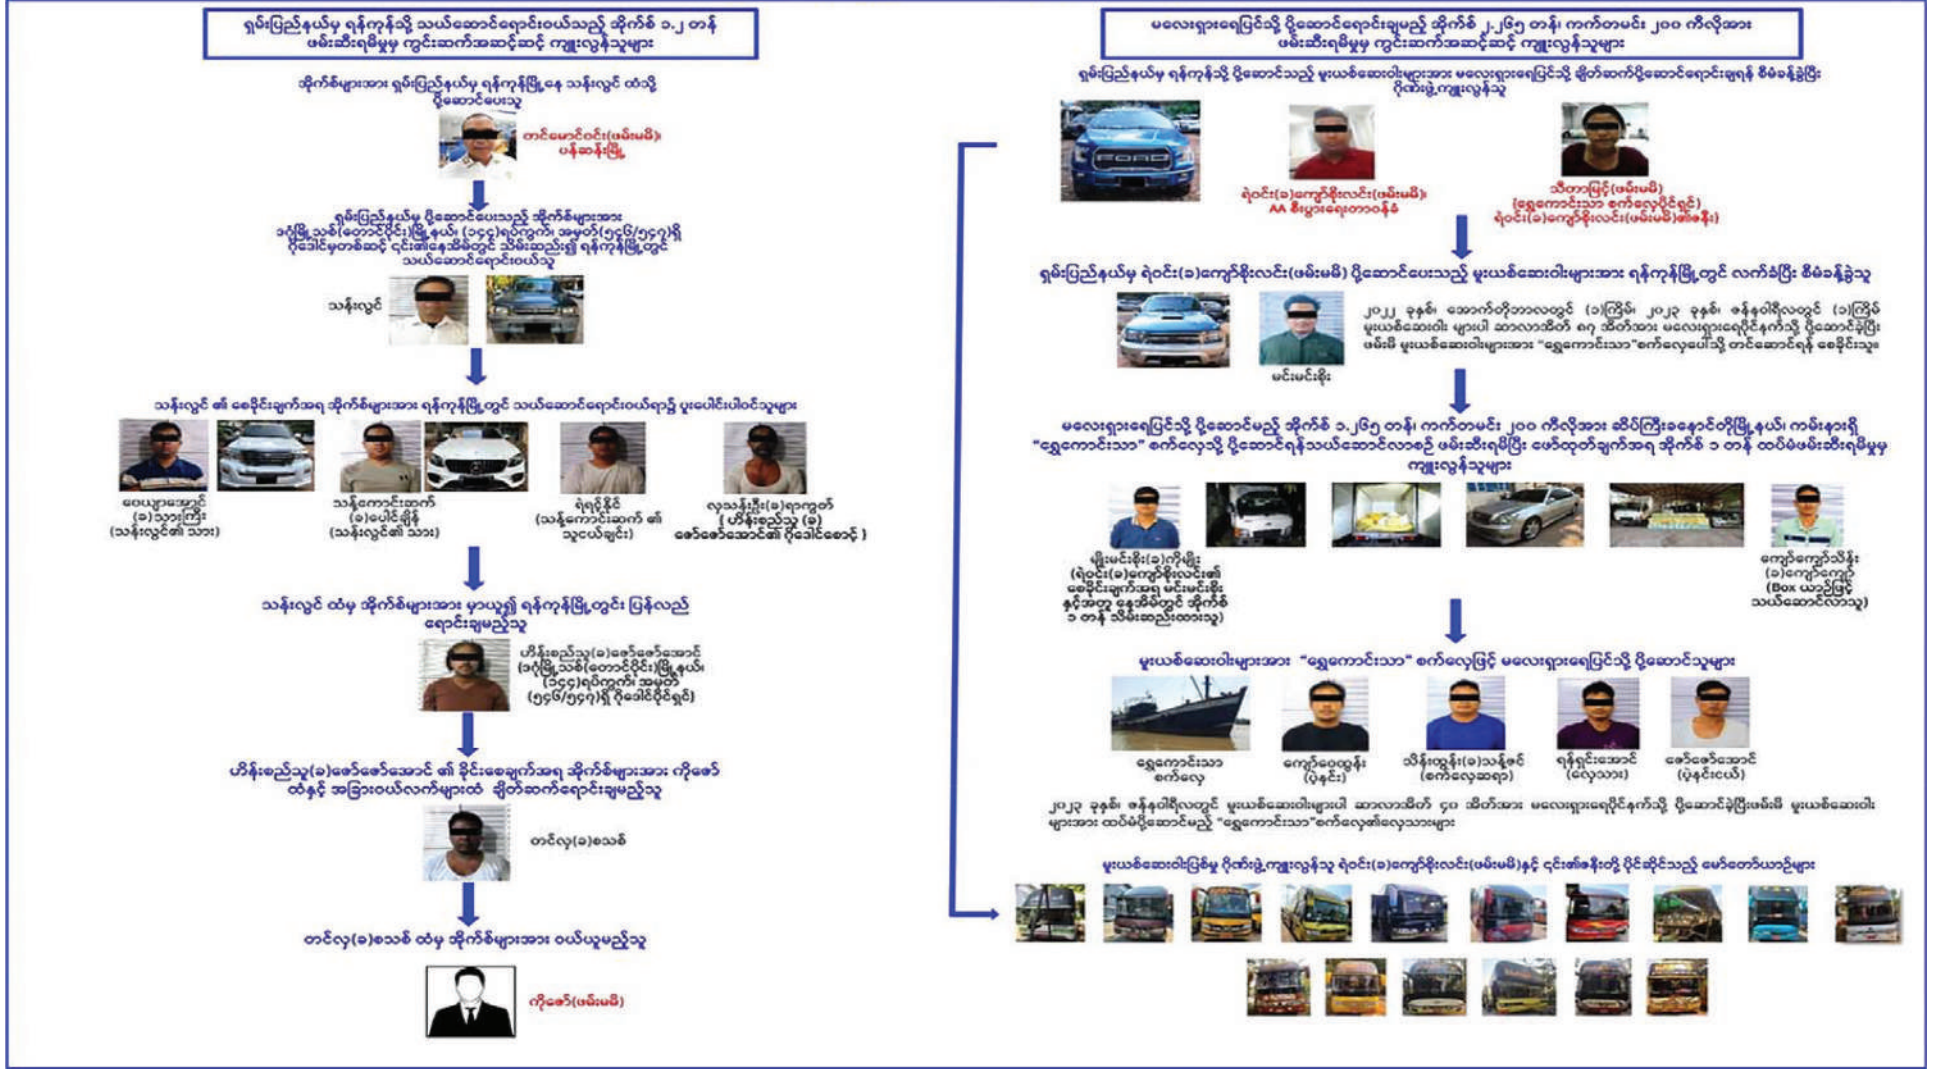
ရှမ်းပြည်နယ်မှ ရန်ကုန်သို့ သယ်ဆောင်ရောင်းဝယ်သည့် ဆိုက်စ် ၁.၂ တန် ဖမ်းဆီးရမိမှု ကွင်းဆက်အဆင့်ဆင့် ကျူးလွန်သူများ

ဆိုက်စ်များအား ရှမ်းပြည်နယ်မှ ရန်ကုန်မြို့နေ သန်းလွင် ထံသို့ ပို့ဆောင်ပေးသူ

တင်မောင်ဝင်း(ဖမ်းမမိ) ပန်ဆန်းမြို့

ရှမ်းပြည်နယ်မှ ပို့ဆောင်ပေးသည့် ဆိုက်စ်များအား ဒဂုံမြို့သစ်(တောင်ပိုင်း)မြို့နယ်၊ (၁၄၄)ရပ်ကွက်၊ အမှတ်(၅၄၆/၅၄၇)ရှိ ဂိုဒေါင်မှတစ်ဆင့် ၎င်း၏နေအိမ်တွင် သိမ်းဆည်း၍ ရန်ကုန်မြို့တွင် သယ်ဆောင်ရောင်းဝယ်သူ

သန်းလွင်

သန်းလွင် ၏ စေခိုင်းချက်အရ ဆိုက်စ်များအား ရန်ကုန်မြို့တွင် သယ်ဆောင်ရောင်းဝယ်ရာ၌ ပူးပေါင်းပါဝင်သူများ

ဝေယျာအောင် (ခ) သားကြီး (သန်းလွင်၏ သား)

သန့်ကောင်းဆက် (ခ)ပေါင်မုန့် (သန်းလွင်၏ သား)

ရဲရင့်နိုင် (သန့်ကောင်းဆက် ၏ သူငယ်ချင်း)

လှသန်းဦး(ခ)ရာကွတ် ( ဟိန်းစည်သူ (ခ) ဇော်ဇော်အောင်၏ ဂိုဒေါင်စောင့် )

သန်းလွင် ထံမှ ဆိုက်စ်များအား မှာယူ၍ ရန်ကုန်မြို့တွင်း ပြန်လည်ရောင်းချမည့်သူ

ဟိန်းစည်သူ(ခ)ဇော်ဇော်အောင် (ဒဂုံမြို့သစ်(တောင်ပိုင်း)မြို့နယ်၊ (၁၄၄)ရပ်ကွက်၊ အမှတ် (၅၄၆/၅၄၇)ရှိ ဂိုဒေါင်ပိုင်ရှင်)

ဟိန်းစည်သူ(ခ)ဇော်ဇော်အောင် ၏ ခိုင်းစေချက်အရ ဆိုက်စ်များအား ကိုဇော် ထံနှင့် အခြားဝယ်လက်များထံ ဆိုက်ဆက်ရောင်းချမည့်သူ

တင်လှ(ခ)စသစ်

တင်လှ(ခ)စသစ် ထံမှ ဆိုက်စ်များအား ဝယ်ယူမည့်သူ

ကိုဇော်(ဖမ်းမမိ)

မလေးရှားနိုင်ငံသို့ ပို့ဆောင်ရောင်းချမည့် ဆိုက်စ် ၂.၂၆၅ တန်၊ ကက်တမင်း ၂၀၀ ကီလိုအား ဖမ်းဆီးရမိမှု ကွင်းဆက်အဆင့်ဆင့် ကျူးလွန်သူများ

ရှမ်းပြည်နယ်မှ ရန်ကုန်သို့ ပို့ဆောင်သည့် မူးယစ်ဆေးဝါးများအား မလေးရှားနိုင်ငံသို့ ဆိုက်ဆက်ပို့ဆောင်ရောင်းချရန် စီမံခန့်ခွဲပြီး ဂိုဏ်းဖွဲ့ကျူးလွန်သူ

ရဲဝင်း(ခ)ကျော်စိုးလင်း(ဖမ်းမမိ) AA စီးပွားရေးတာဝန်ခံ

သီတာမြင့်(ဖမ်းမမိ) (ရွှေကောင်းသာ စက်လှေပိုင်ရှင်) ရဲဝင်း(ခ)ကျော်စိုးလင်း(ဖမ်းမမိ)၏ဇနီး

ရှမ်းပြည်နယ်မှ ရဲဝင်း(ခ)ကျော်စိုးလင်း(ဖမ်းမမိ) ပို့ဆောင်ပေးသည့် မူးယစ်ဆေးဝါးများအား ရန်ကုန်မြို့တွင် လက်ခံပြီး စီမံခန့်ခွဲသူ

၂၀၂၂ ခုနှစ်၊ အောက်တိုဘာလတွင် (၁)ကြိမ်၊ ၂၀၂၃ ခုနှစ်၊ ဇန်နဝါရီလတွင် (၁)ကြိမ် မူးယစ်ဆေးဝါး များပါ ဆားလားဒီတ် ၈၇ အိတ်အား မလေးရှားနိုင်ငံနက်သို့ ပို့ဆောင်ခဲ့ပြီး ဖမ်းမိ မူးယစ်ဆေးဝါးများအား "ရွှေကောင်းသာ"စက်လှေပေါ်သို့ တင်ဆောင်ရန် စေခိုင်းသူ

မင်းမင်းစိုး

မလေးရှားနိုင်ငံသို့ ပို့ဆောင်မည့် ဆိုက်စ် ၁.၂၆၅ တန်၊ ကက်တမင်း ၂၀၀ ကီလိုအား ဆိပ်ကြီးခနောင်တိုမြို့နယ်၊ ကမ်းနားရှိ "ရွှေကောင်းသာ" စက်လှေသို့ ပို့ဆောင်ရန်သယ်ဆောင်လာစဉ် ဖမ်းဆီးရမိပြီး ဖော်ထုတ်ချက်အရ ဆိုက်စ် ၁ တန် ထပ်မံဖမ်းဆီးရမိမှု ကျူးလွန်သူများ

မျိုးမင်းစိုး(ခ)ကိုမျိုး (ရဲဝင်း(ခ)ကျော်စိုးလင်း၏ စေခိုင်းချက်အရ မင်းမင်းစိုး နှင့်အတူ နေအိမ်တွင် ဆိုက်စ် ၁ တန် သိမ်းဆည်းထားသူ)

ကျော်ကျော်သိန်း (ခ)ကျော်ကျော် (Box ယာဉ်ဖြင့် သယ်ဆောင်လာသူ)

မူးယစ်ဆေးဝါးများအား "ရွှေကောင်းသာ" စက်လှေဖြင့် မလေးရှားနိုင်ငံသို့ ပို့ဆောင်သူများ

ရွှေကောင်းသာ စက်လှေ

ကျော်ဝေထွန်း (ပဲ့နင်း)

သိန်းထွန်း(ခ)သန့်ဇင် (စက်လှေဆရာ)

ရန်ရှင်းအောင် (လှေသား)

ဇော်ဇော်အောင် (ပဲ့နင်းငယ်)

၂၀၂၃ ခုနှစ်၊ ဇန်နဝါရီလတွင် မူးယစ်ဆေးဝါးများပါ ဆားလားဒီတ် ၄၀ အိတ်အား မလေးရှားနိုင်ငံနက်သို့ ပို့ဆောင်ခဲ့ပြီးဖမ်းမိ မူးယစ်ဆေးဝါး များအား ထပ်မံပို့ဆောင်မည့် "ရွှေကောင်းသာ"စက်လှေ၏လှေသားများ

မူးယစ်ဆေးဝါးပြစ်မှု ဂိုဏ်းဖွဲ့ကျူးလွန်သူ ရဲဝင်း(ခ)ကျော်စိုးလင်း(ဖမ်းမမိ)နှင့် ၎င်း၏ဇနီးတို့ ပိုင်ဆိုင်သည့် မော်တော်ယာဉ်များ

FORD